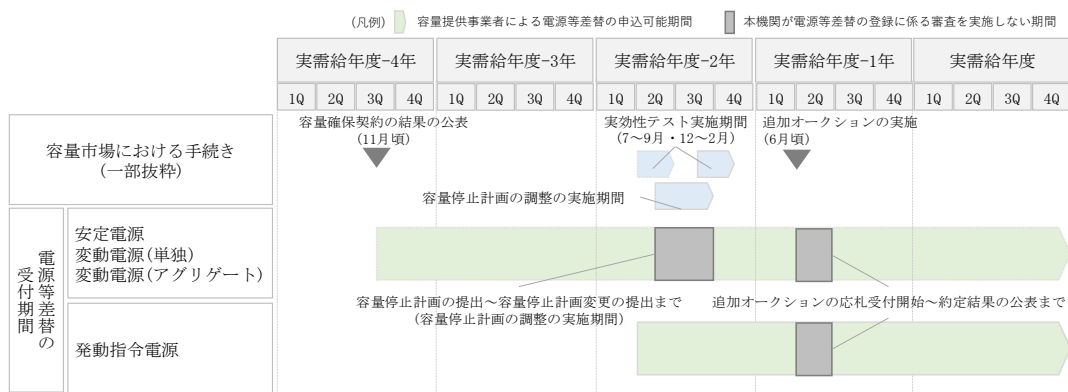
(凡例) 容量提供事業者による電源等差替の申込可能期間 本機関が電源等差替の登録に係る審査を実施しない期間

| | | 実需給年度-4年 | | | | 実需給年度-3年 | | | | 実需給年度-2年 | | | | 実需給年度-1年 | | | | 実需給年度 | | | |
|---|---|---|---|---|---|---|---|---|---|---|---|---|---|---|---|---|---|---|---|---|---|
| | | 1Q | 2Q | 3Q | 4Q | 1Q | 2Q | 3Q | 4Q | 1Q | 2Q | 3Q | 4Q | 1Q | 2Q | 3Q | 4Q | 1Q | 2Q | 3Q | 4Q |
| 容量市場における手続き（一部抜粋） | | | | | | | | | | | | | | | | | | | | | |
| 電源等差替の受付期間 | 安定電源 変動電源（単独） 変動電源（アグリゲート） | | | | | | | | | | | | | | | | | | | | |
| | 発動指令電源 | | | | | | | | | | | | | | | | | | | | |

容量確保契約の結果の公表 (11月頃)

実効性テスト実施期間 (7～9月・12～2月)

追加オークションの実施 (6月頃)

容量停止計画の調整の実施期間

容量停止計画の提出～容量停止計画変更の提出まで (容量停止計画の調整の実施期間)

追加オークションの応札受付開始～約定結果の公表まで